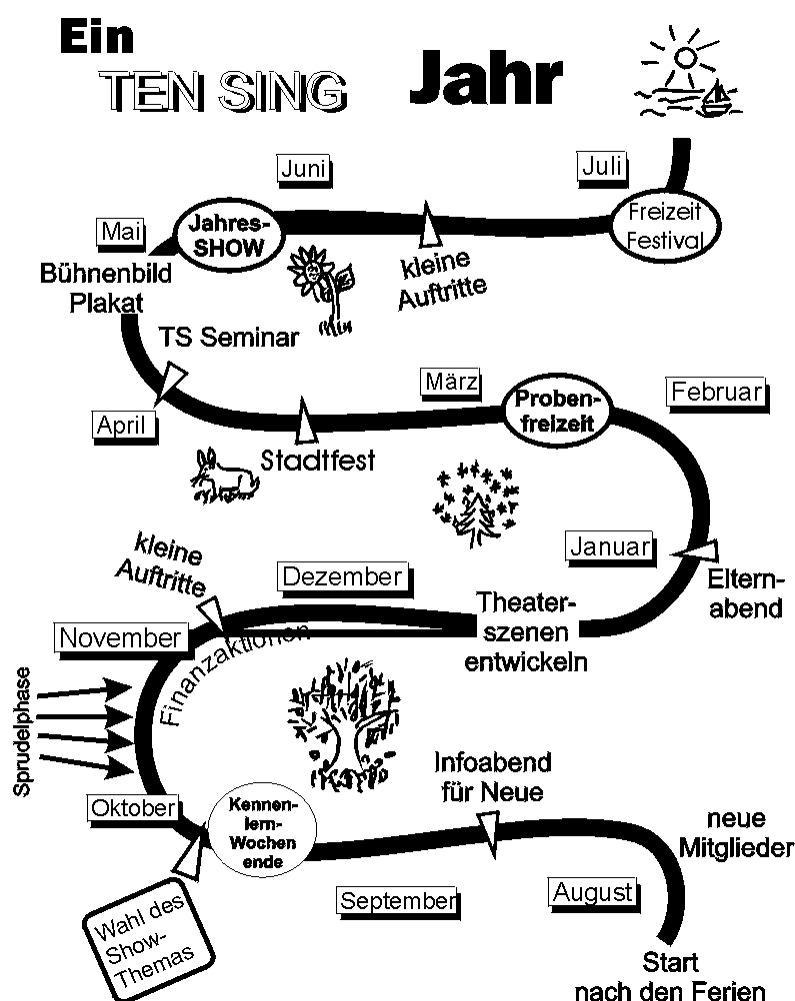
Ein TEN SING Jahr

Juni

Juli

Mai

Jahres-SHOW

Freizeit Festival

kleine Auftritte

Bühnenbild Plakat

TS Seminar

März

Februar

Proben-freizeit

April

Stadtfest

Januar

kleine Auftritte

Dezember

Eltern-abend

Theater-szenen entwickeln

November

Finanzaktionen

Sprudelphase

Infoabend für Neue

Oktober

Kennen-lern-Wochen ende

neue Mitglieder

August

September

Wahl des Show-Themas

Start nach den Ferien